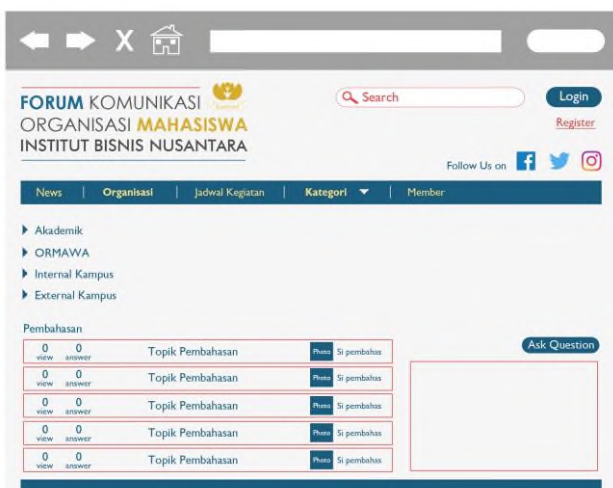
X

FORUM KOMUNIKASI ORGANISASI MAHASISWA INSTITUT BISNIS NUSANTARA

Search

Login

Register

Follow Us on

News | Organisasi | Jadwal Kegiatan | Kategori ▼ | Member

Akademik
ORMAWA
Internal Kampus
External Kampus

Pembahasan

| 0 view | 0 answer | Topik Pembahasan | Photo | Si pembahas |
|---|---|---|---|---|
| 0 view | 0 answer | Topik Pembahasan | Photo | Si pembahas |
| 0 view | 0 answer | Topik Pembahasan | Photo | Si pembahas |
| 0 view | 0 answer | Topik Pembahasan | Photo | Si pembahas |
| 0 view | 0 answer | Topik Pembahasan | Photo | Si pembahas |

Ask Question